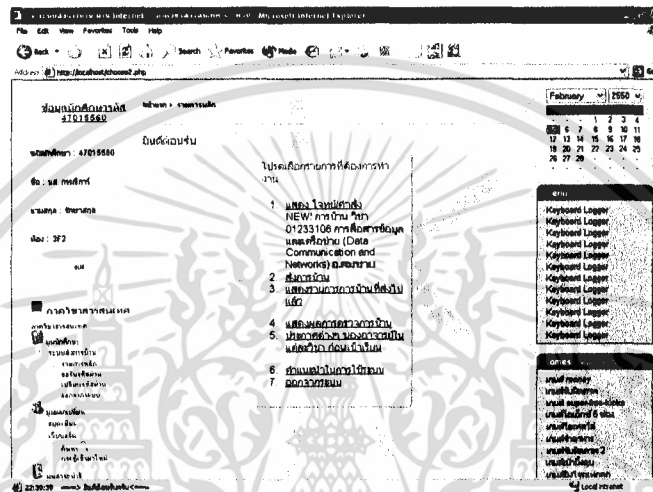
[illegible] Microsoft Internet Explorer

File Edit View Favorites Tools Help

Back Search Favorites Media

Address http://localhost/choose2.php

ข้อมูลนักศึกษารหัส 47015560

หน้าแรก > งานการบ้าน

ยินดีต้อนรับ

รหัสนักศึกษา : 47015560

ชื่อ : นส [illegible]

นามสกุล : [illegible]

ห้อง : 3F2

ไปรดเลือกรายการที่ต้องการทำงาน

1 แสดง ใจทย์คำสั่ง NEW! การบ้าน วิชา 01233108 การสื่อสารข้อมูลและเครือข่าย (Data Communication and Networks) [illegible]
2 ส่งการบ้าน
3 แสดงรายการการบ้านที่ส่งไปแล้ว
4 แสดงผลการตรวจการบ้าน
5. ประกาศต่างๆ ของการเรียนแต่ละวิชา ก่อนเข้าเรียน
6 คำแนะนำในการใช้ระบบ
7 ออกจากระบบ

ภาควิชาวิศวกรรม

February 2550

| | | | | | | |
|---|---|---|---|---|---|---|
| | | | 1 | 2 | 3 | 4 |
| 5 | 6 | 7 | 8 | 9 | 10 | 11 |
| 12 | 13 | 14 | 15 | 16 | 17 | 18 |
| 19 | 20 | 21 | 22 | 23 | 24 | 25 |
| 26 | 27 | 28 | | | | |

Keyboard Logger
Keyboard Logger
Keyboard Logger
Keyboard Logger
Keyboard Logger
Keyboard Logger
Keyboard Logger
Keyboard Logger
Keyboard Logger
Keyboard Logger
Keyboard Logger

22:30:39 Local intranet